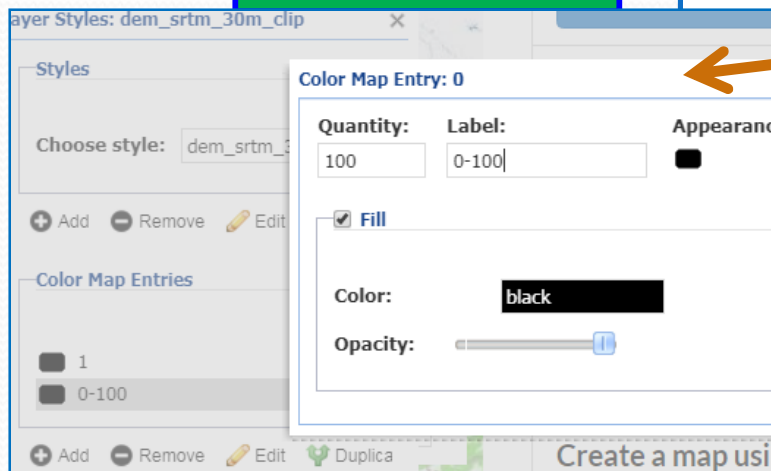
ayer Styles: dem_srtm_30m_clip

Styles

Choose style: dem_srtm_3

Add Remove Edit

Color Map Entries

1

0-100

Add Remove Edit Duplica

Color Map Entry: 0

Quantity: 100

Label: 0-100

Appearanc

Fill

Color: black

Opacity:

Create a map usi